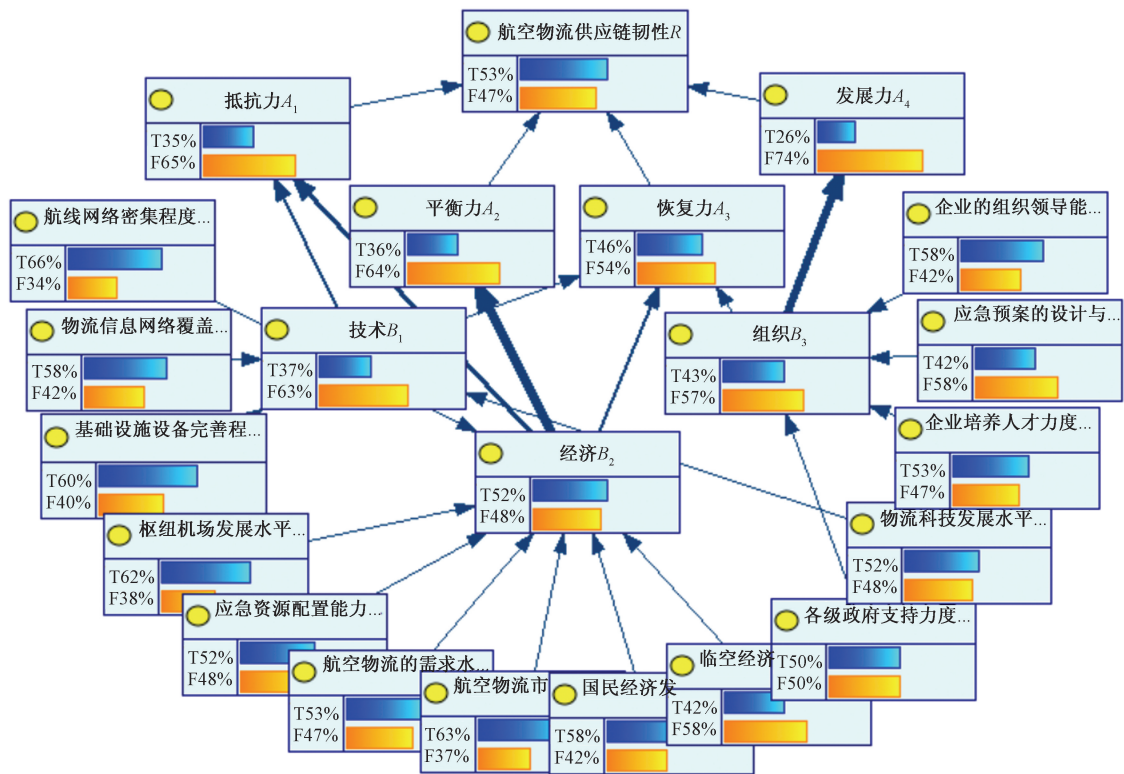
航空物流供应链韧性$R$
T53%
F47%

抵抗力$A_1$
T35%
F65%

发展力$A_4$
T26%
F74%

平衡力$A_2$
T36%
F64%

恢复力$A_3$
T46%
F54%

航线网络密集程度...
T66%
F34%

企业的组织领导能...
T58%
F42%

物流信息网络覆盖...
T58%
F42%

技术$B_1$
T37%
F63%

组织$B_3$
T43%
F57%

应急预案的设计与...
T42%
F58%

基础设施设备完善程...
T60%
F40%

经济$B_2$
T52%
F48%

企业培养人才力度...
T53%
F47%

枢纽机场发展水平...
T62%
F38%

物流科技发展水平...
T52%
F48%

应急资源配置能力...
T52%
F48%

各级政府支持力度...
T50%
F50%

航空物流的需求水...
T53%
F47%

航空物流市
T63%
F37%

国民经济发
T58%
F42%

临空经济
T42%
F58%